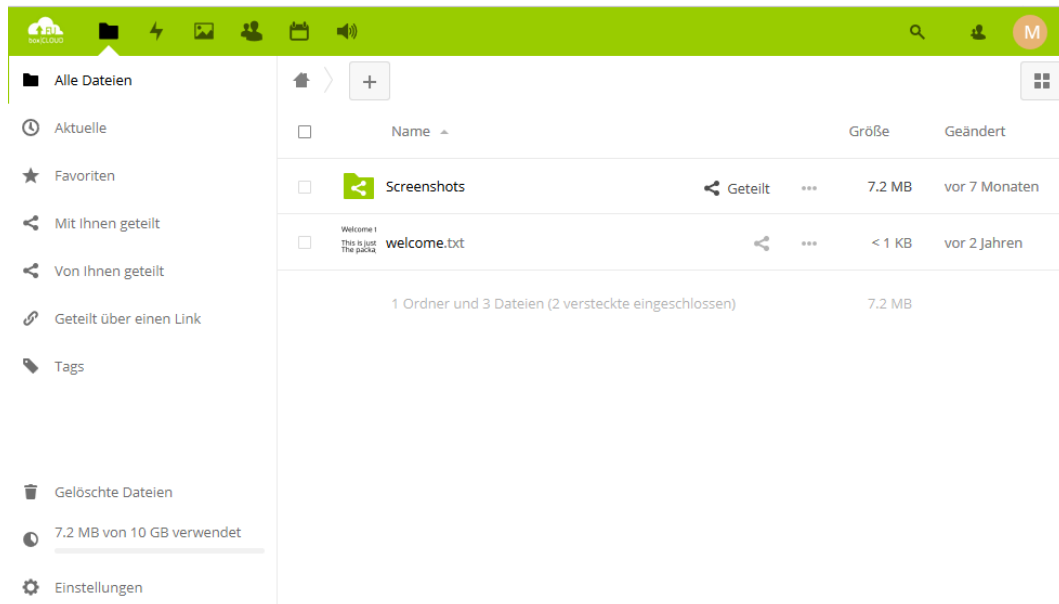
boxCLOUD

M

Alle Dateien

Aktuelle

Favoriten

Mit Ihnen geteilt

Von Ihnen geteilt

Geteilt über einen Link

Tags

Gelöschte Dateien

7.2 MB von 10 GB verwendet

Einstellungen

+

| | Name | | | Größe | Geändert |
|---|---|---|---|---|---|
| | Screenshots | Geteilt | ••• | 7.2 MB | vor 7 Monaten |
| | welcome.txt | | ••• | < 1 KB | vor 2 Jahren |
| | 1 Ordner und 3 Dateien (2 versteckte eingeschlossen) | | | 7.2 MB | |

Welcome t
This is just
The packa